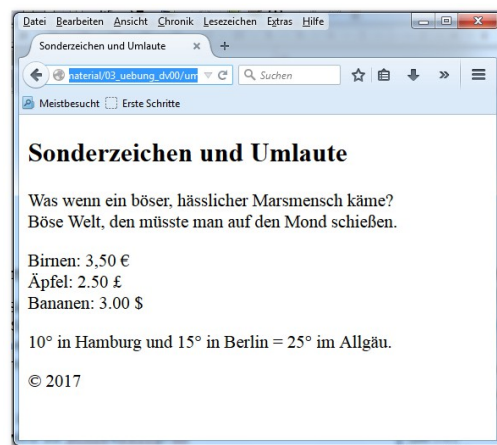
Datei Bearbeiten Ansicht Chronik Lesezeichen Extras Hilfe

Sonderzeichen und Umlaute ×  +

material/03_uebung_dv00/um  Suchen

Meistbesucht  Erste Schritte

Sonderzeichen und Umlaute

Was wenn ein böser, hässlicher Marsmensch käme? Böse Welt, den müsste man auf den Mond schießen.

Birnen: 3,50 €
Äpfel: 2.50 £
Bananen: 3.00 $

10° in Hamburg und 15° in Berlin = 25° im Allgäu.

© 2017